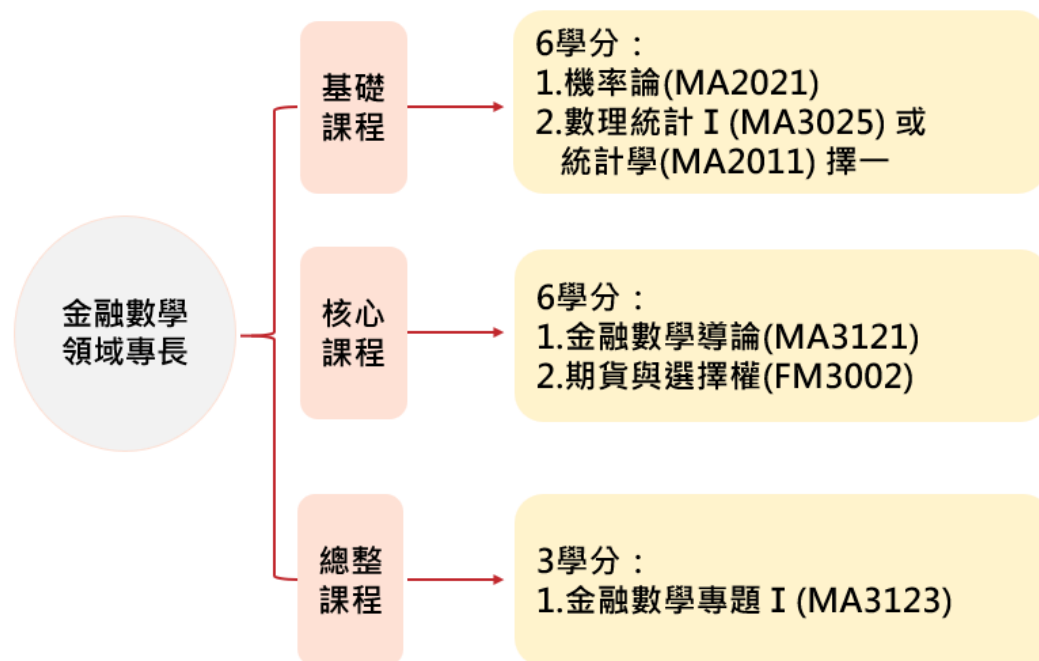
金融數學
領域專長

基礎
課程

6學分：
1.機率論(MA2021)
2.數理統計 I (MA3025) 或
統計學(MA2011) 擇一

核心
課程

6學分：
1.金融數學導論(MA3121)
2.期貨與選擇權(FM3002)

總整
課程

3學分：
1.金融數學專題 I (MA3123)